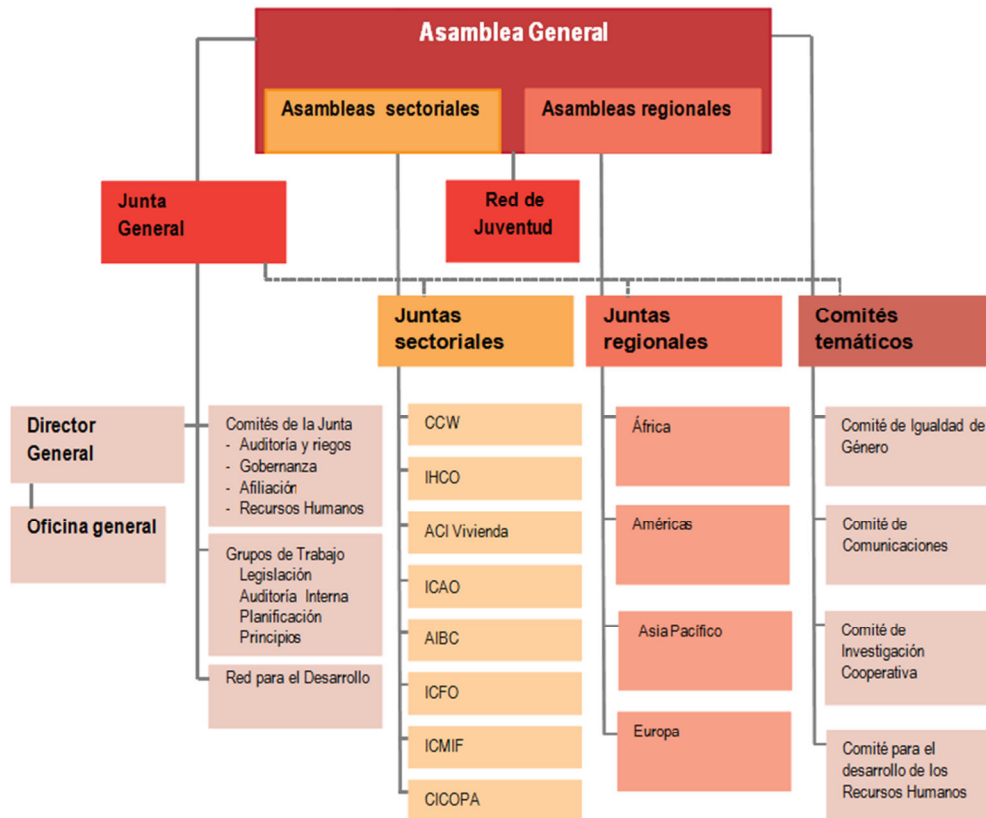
Asamblea General

Asambleas sectoriales

Asambleas regionales

Junta General

Red de Juventud

Juntas sectoriales

Juntas regionales

Comités temáticos

Director General

Oficina general

Comités de la Junta
- Auditoría y riegos
- Gobernanza
- Afiliación
- Recursos Humanos

Grupos de Trabajo
Legislación
Auditoría Interna
Planificación
Principios

Red para el Desarrollo

CCW

IHCO

ACI Vivienda

ICAO

AIBC

ICFO

ICMIF

CICOPA

África

Américas

Asia Pacífico

Europa

Comité de Igualdad de Género

Comité de Comunicaciones

Comité de Investigación Cooperativa

Comité para el desarrollo de los Recursos Humanos